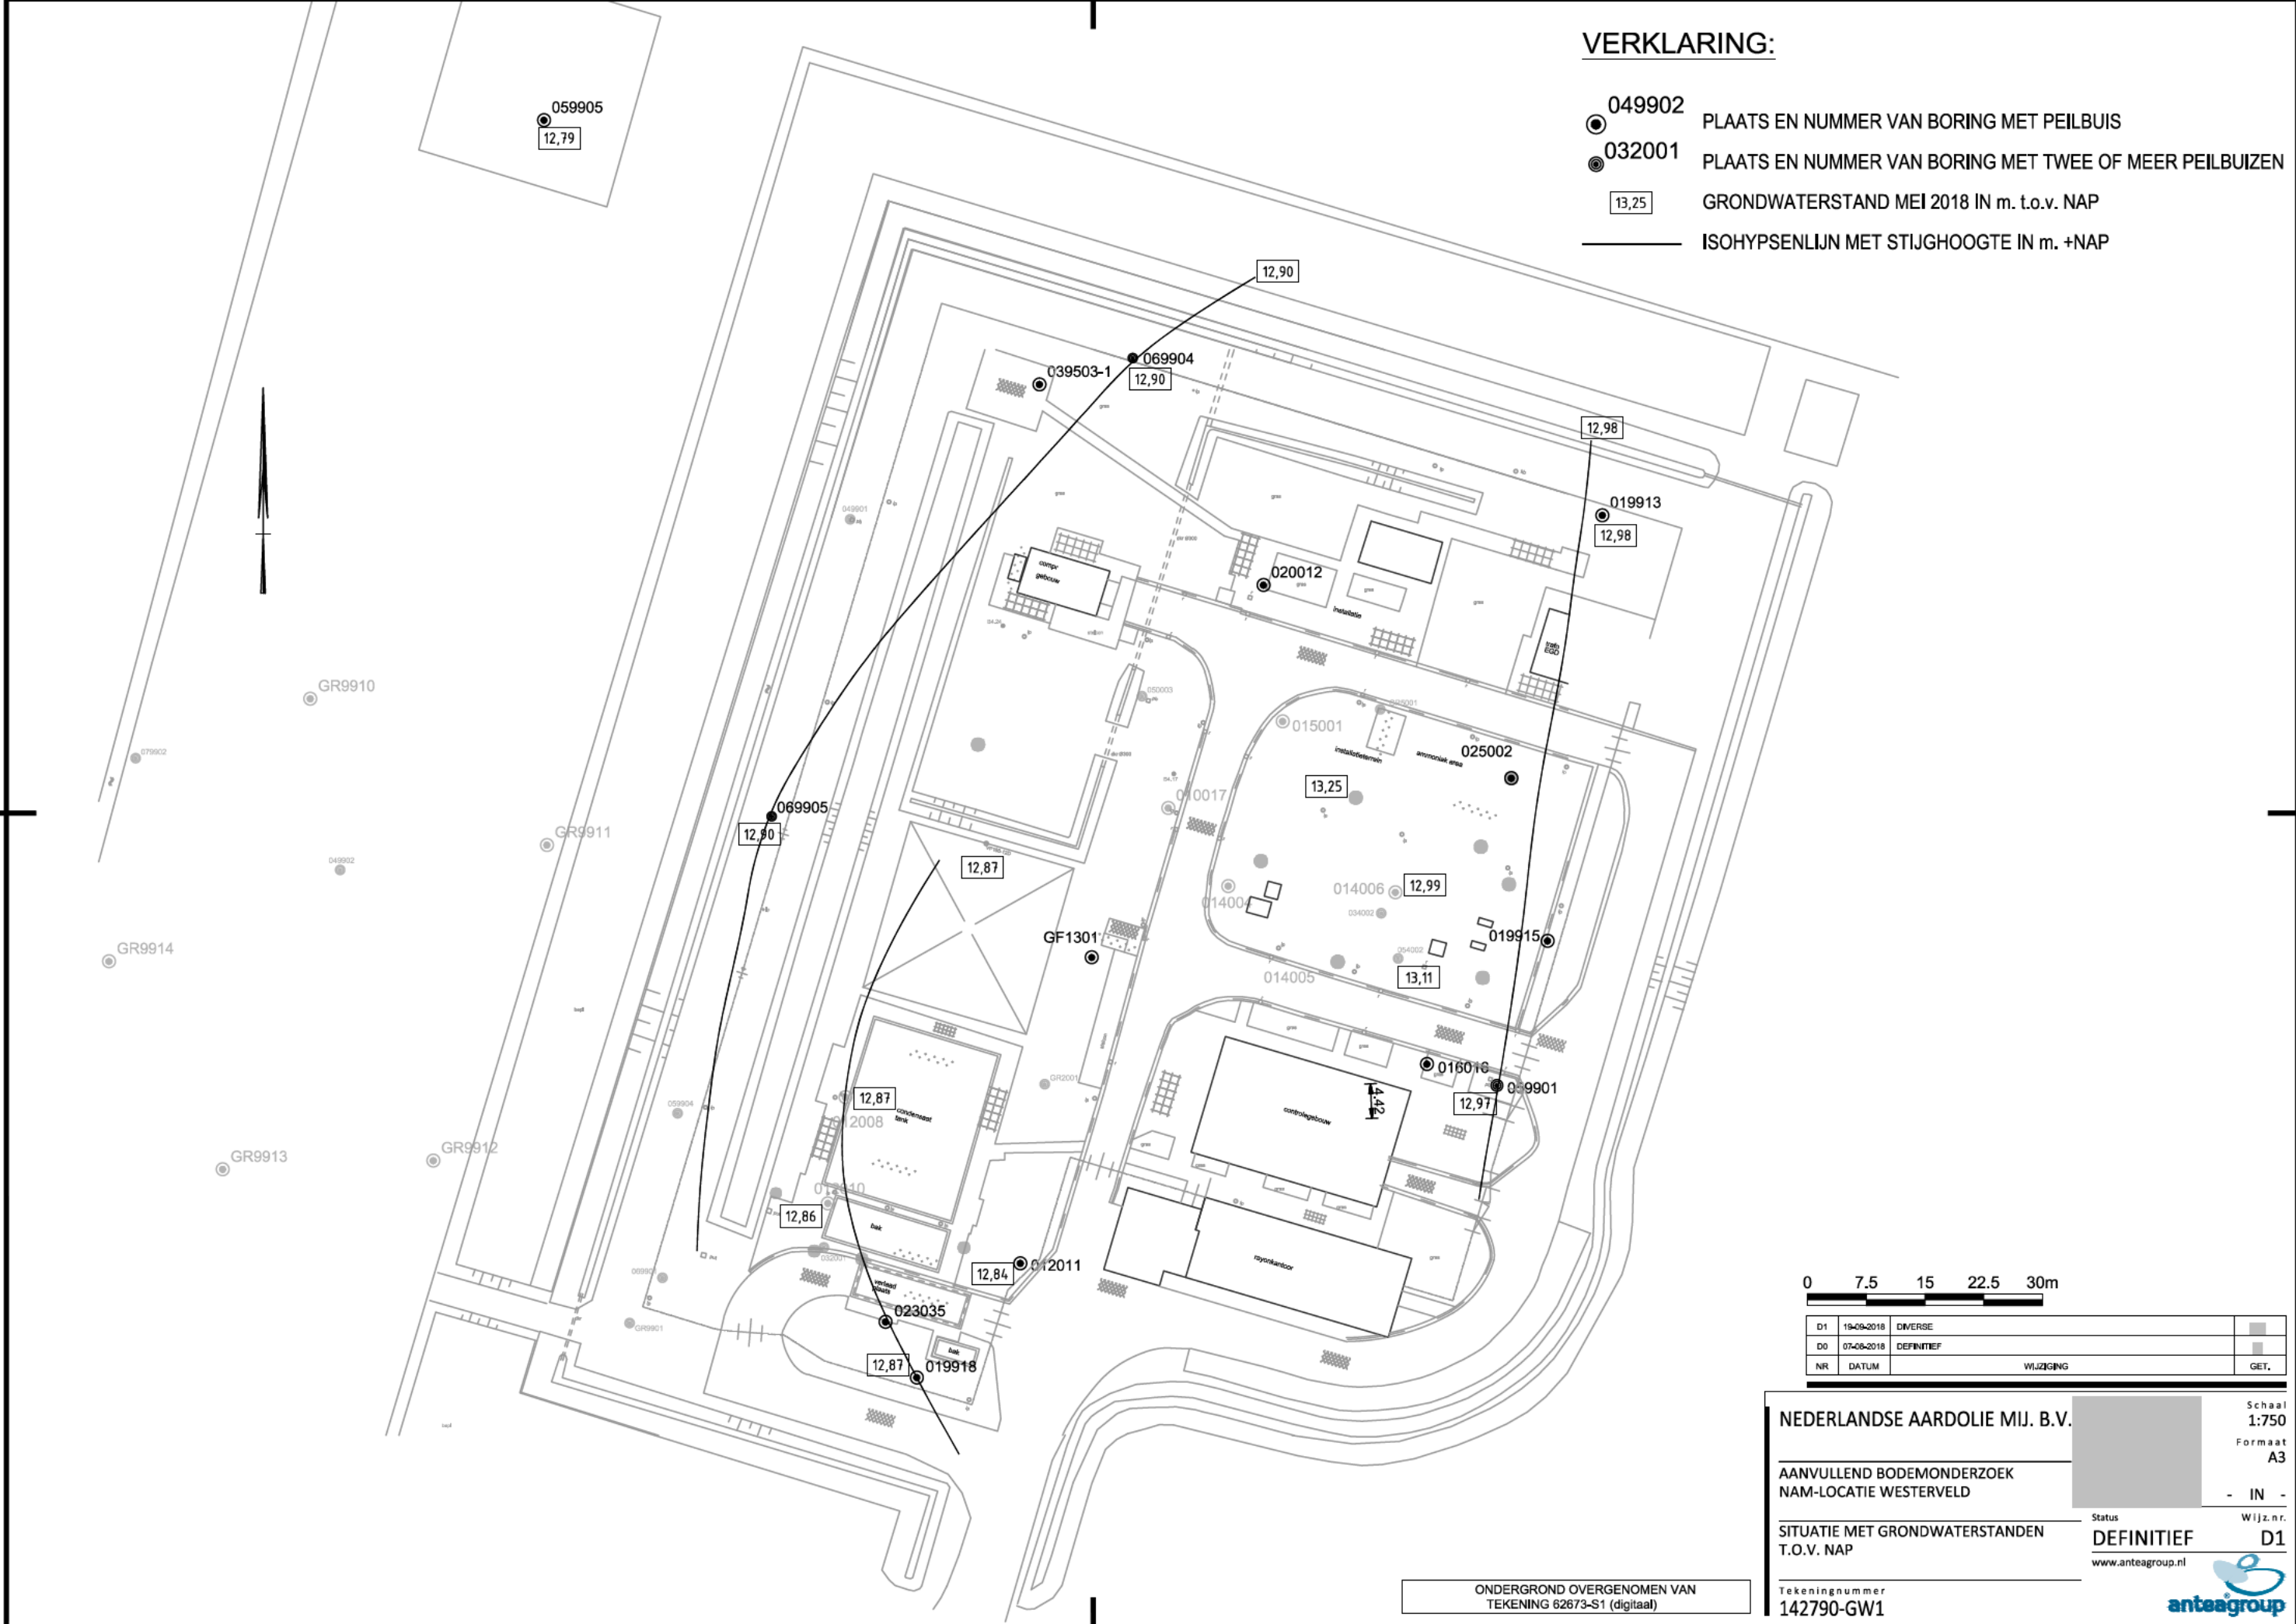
VERKLARING:

049902 PLAATS EN NUMMER VAN BORING MET PEILBUIS
032001 PLAATS EN NUMMER VAN BORING MET TWEE OF MEER PEILBUIZEN
13,25 GRONDWATERSTAND MEI 2018 IN m. t.o.v. NAP
ISOHYPSENLIJN MET STIJGHOOGTE IN m. +NAP

059905
12,79

12,90
069904
12,90
039503-1
12,98
019913
12,98
comp gebouw
020012
installatie
015001
025002
ammoniak area
13,25
GR9910
GR9911
GR9914
GR9913
GR9912
069905
12,90
12,87
010017
014006
12,99
014004
GF1301
019915
014005
13,11
016016
019901
12,97
4,42
controlegebouw
12,87
condensaat tank
012008
012010
12,86
bak
12,84
012011
023035
12,87
019918
bak
rayonkantoor
049901
059904
GR2001
GR9901

0 7.5 15 22.5 30m

| D1 | 19-09-2018 | DIVERSE | |
|---|---|---|---|
| D0 | 07-08-2018 | DEFINITIEF | |
| NR | DATUM | WIJZIGING | GET. |

NEDERLANDSE AARDOLIE MIJ. B.V.
Schaal 1:750
Formaat A3
AANVULLEND BODEMONDERZOEK
NAM-LOCATIE WESTERVELD
- IN -
SITUATIE MET GRONDWATERSTANDEN
T.O.V. NAP
Status DEFINITIEF
Wijz.nr. D1
www.anteagroup.nl
Tekeningnummer
142790-GW1
anteagroup

ONDERGROND OVERGENOMEN VAN
TEKENING 62673-S1 (digitaal)